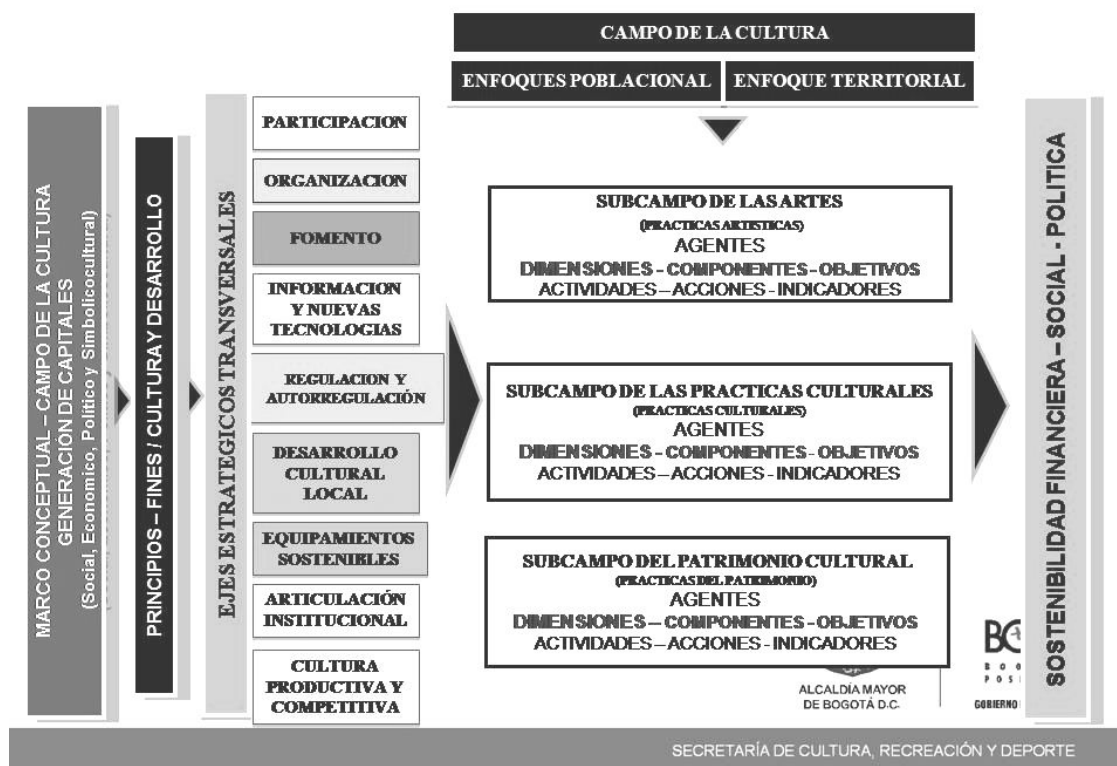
CAMPO DE LA CULTURA

ENFOQUES POBLACIONAL

ENFOQUE TERRITORIAL

MARCO CONCEPTUAL – CAMPO DE LA CULTURA GENERACIÓN DE CAPITALES (Social, Economico, Politico y Simbolicocultural)

PRINCIPIOS – FINES / CULTURA Y DESARROLLO

EJES ESTRATEGICOS TRANSVERSALES

PARTICIPACION

ORGANIZACION

FOMENTO

INFORMACION Y NUEVAS TECNOLOGIAS

REGULACION Y AUTORREGULACIÓN

DESARROLLO CULTURAL LOCAL

EQUIPAMIENTOS SOSTENIBLES

ARTICULACIÓN INSTITUCIONAL

CULTURA PRODUCTIVA Y COMPETITIVA

SUBCAMPO DE LAS ARTES
(PRACTICAS ARTISTICAS)
AGENTES
DIMENSIONES - COMPONENTES - OBJETIVOS
ACTIVIDADES – ACCIONES - INDICADORES

SUBCAMPO DE LAS PRACTICAS CULTURALES
(PRACTICAS CULTURALES)
AGENTES
DIMENSIONES - COMPONENTES - OBJETIVOS
ACTIVIDADES – ACCIONES - INDICADORES

SUBCAMPO DEL PATRIMONIO CULTURAL
(PRACTICAS DEL PATRIMONIO)
AGENTES
DIMENSIONES – COMPONENTES - OBJETIVOS
ACTIVIDADES – ACCIONES - INDICADORES

ALCALDÍA MAYOR DE BOGOTÁ D.C.

B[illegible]
BOG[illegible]
POSI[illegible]
GOBIERNO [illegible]

SOSTENIBILIDAD FINANCIERA – SOCIAL - POLITICA

SECRETARÍA DE CULTURA, RECREACIÓN Y DEPORTE